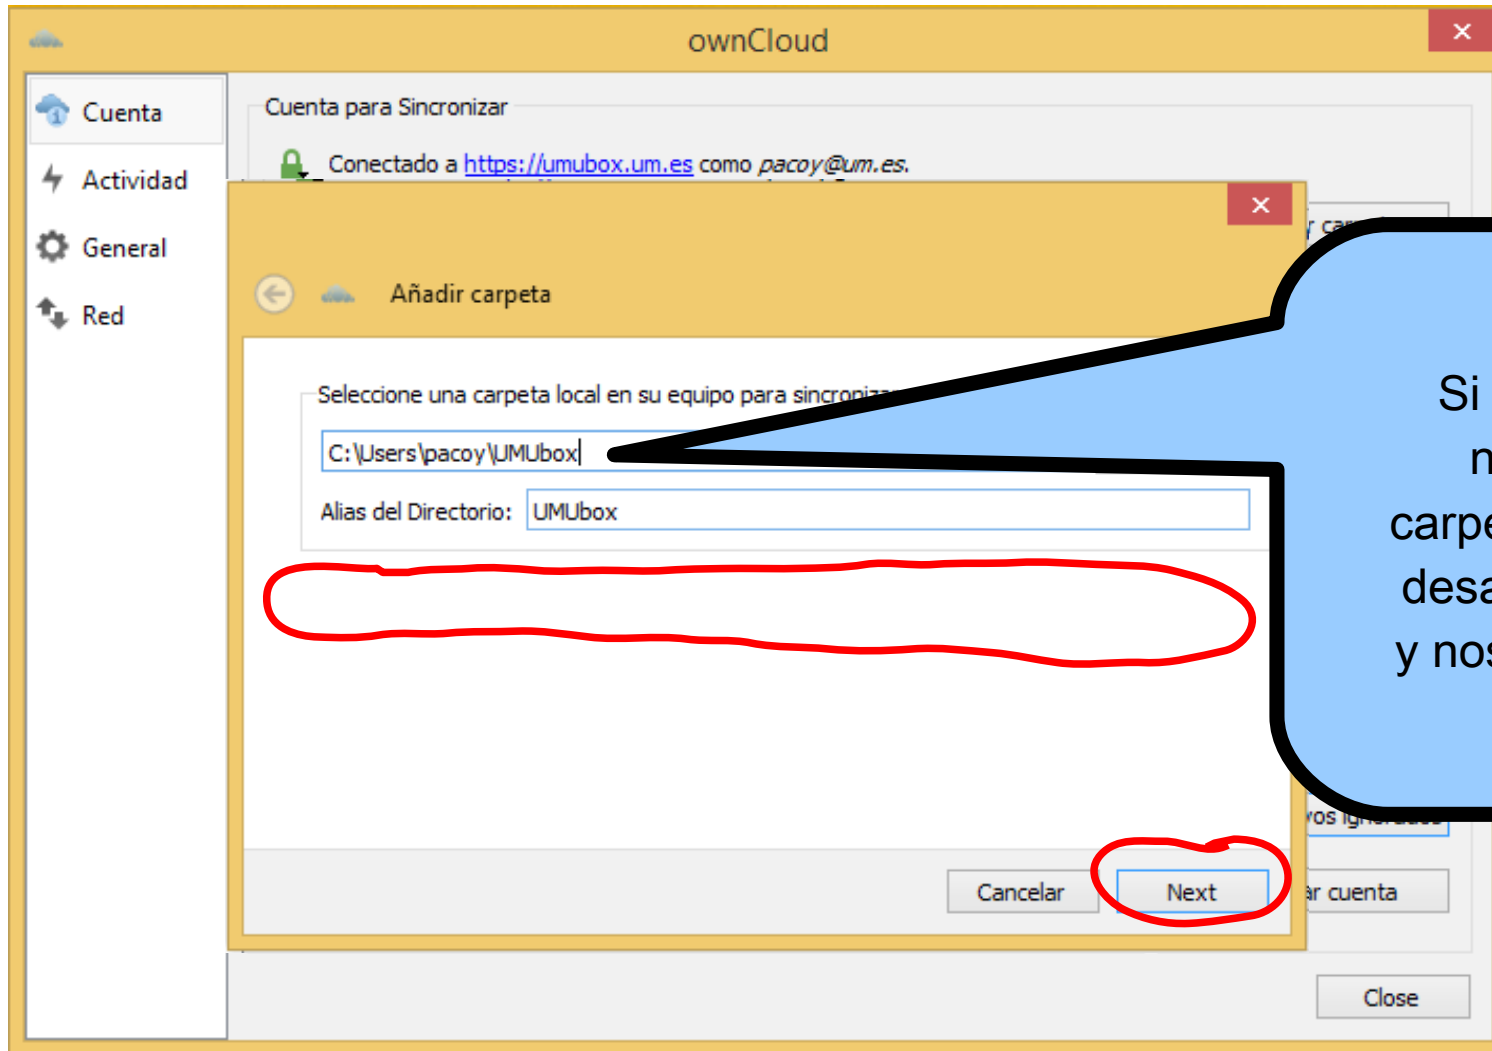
ownCloud

Cuenta
Actividad
General
Red

Cuenta para Sincronizar

Conectado a https://umubox.um.es como pacoy@um.es.

Añadir carpeta

Seleccione una carpeta local en su equipo para sincroniz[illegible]

C:\Users\pacoy\UMUbox

Alias del Directorio: UMUbox

Cancelar
Next

Si
n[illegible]
carpe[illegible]
desa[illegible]
y nos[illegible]

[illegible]r cuenta

Close